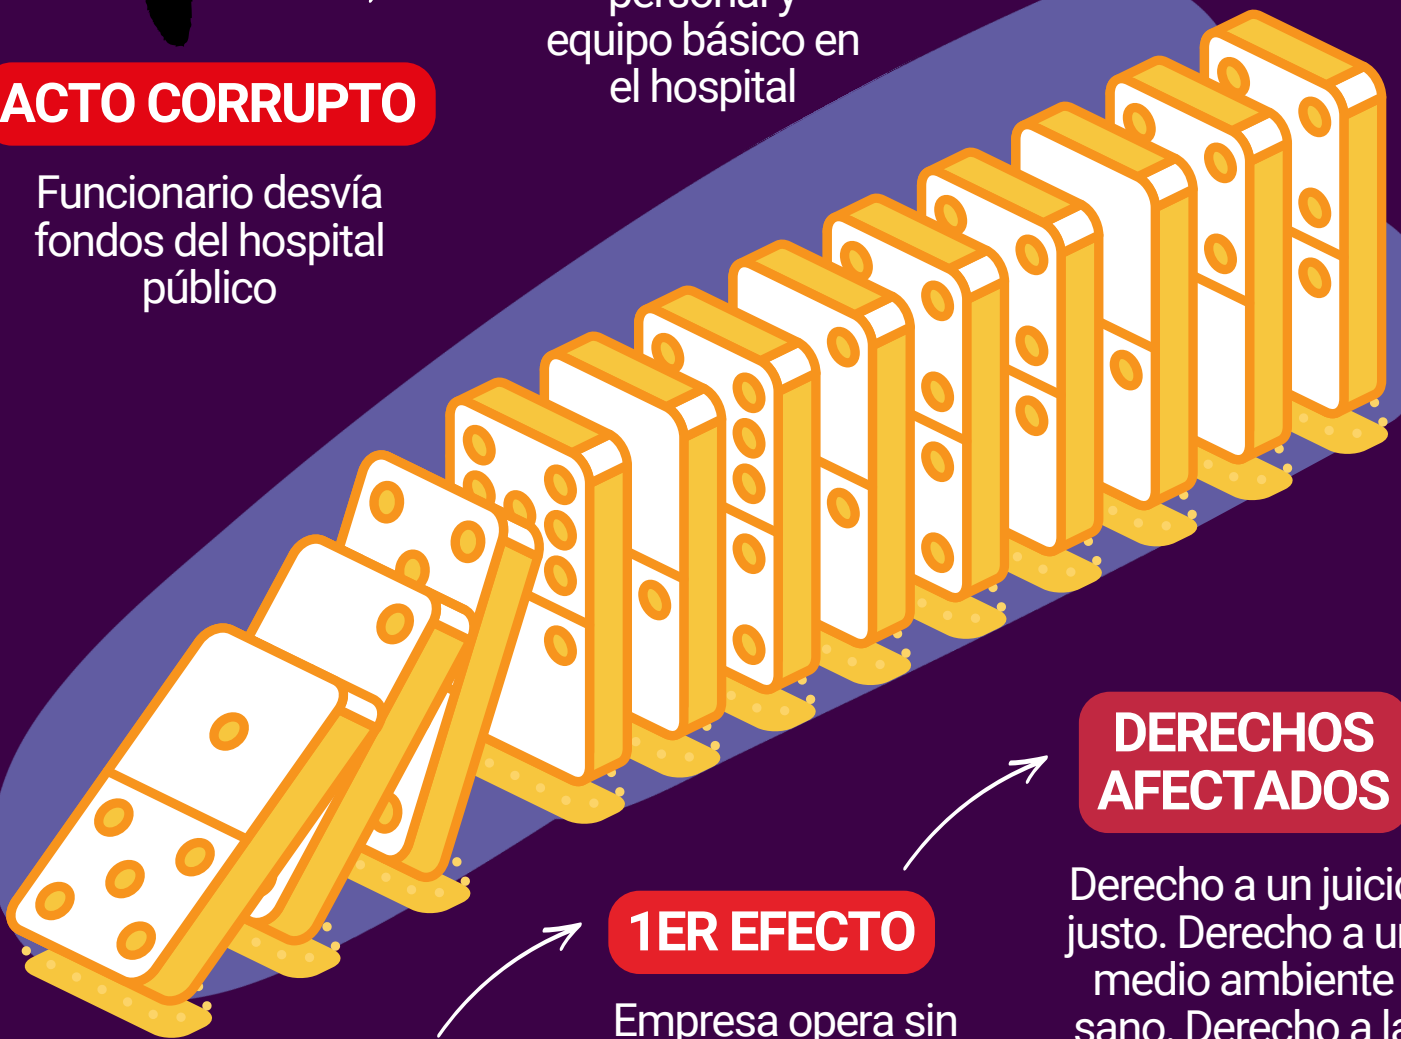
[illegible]
equipo básico en el hospital

ACTO CORRUPTO

Funcionario desvía fondos del hospital público

DERECHOS AFECTADOS

Derecho a un juici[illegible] justo. Derecho a u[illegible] medio ambiente sano. Derecho a la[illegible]

1ER EFECTO

Empresa opera sin